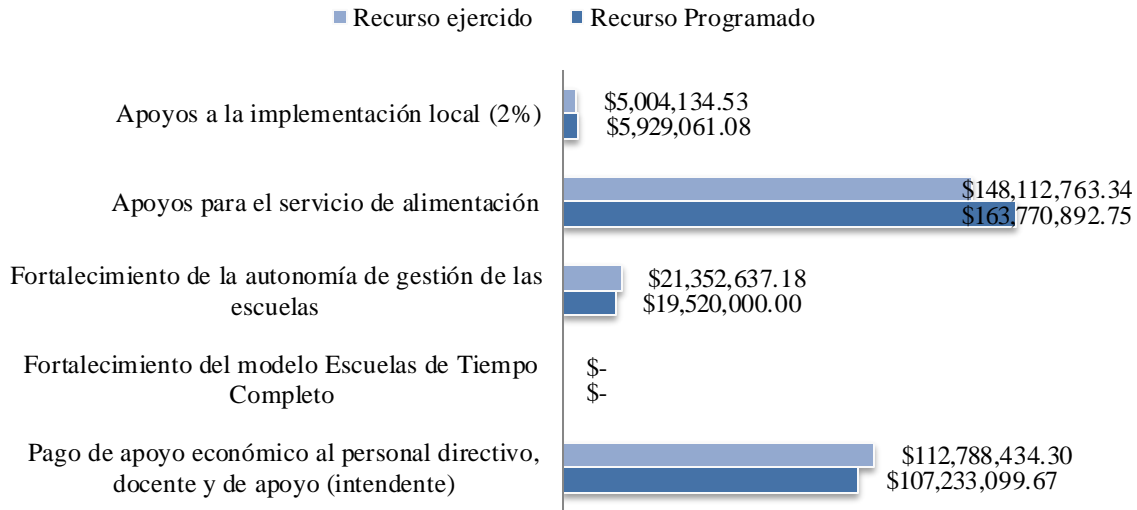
Recurso ejercido   Recurso Programado

Apoyos a la implementación local (2%)
$5,004,134.53
$5,929,061.08

Apoyos para el servicio de alimentación
$148,112,763.34
$163,770,892.75

Fortalecimiento de la autonomía de gestión de las escuelas
$21,352,637.18
$19,520,000.00

Fortalecimiento del modelo Escuelas de Tiempo Completo
$-
$-

Pago de apoyo económico al personal directivo, docente y de apoyo (intendente)
$112,788,434.30
$107,233,099.67